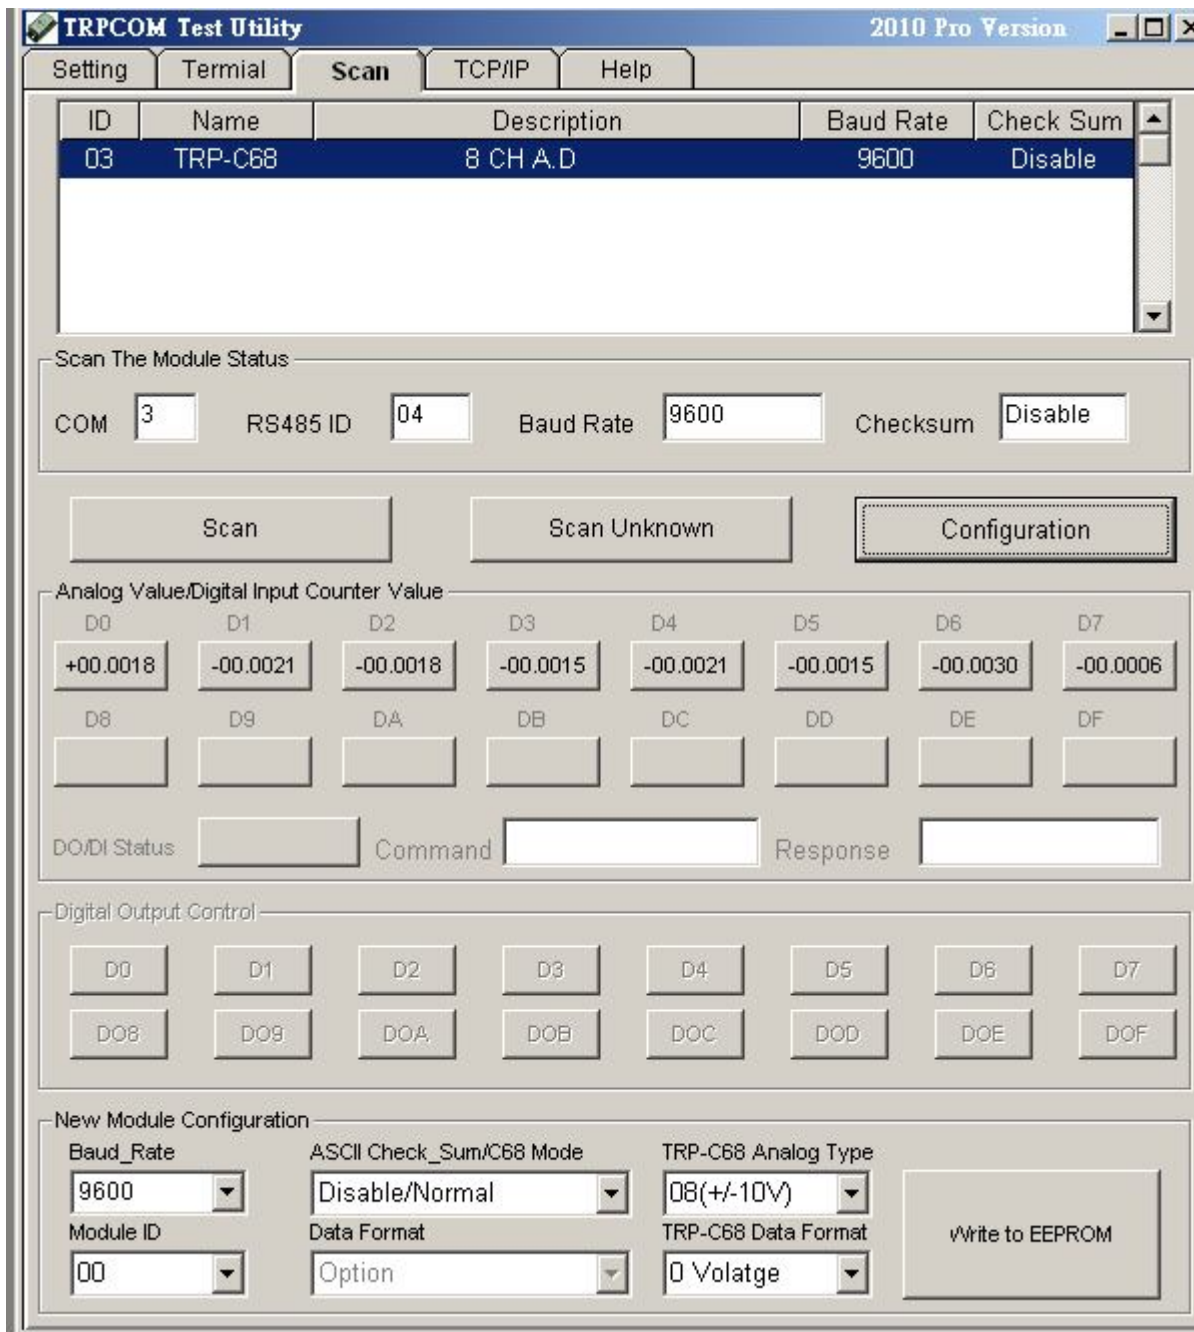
TRPCOM Test Utility 2010 Pro Version

Setting Termial Scan TCP/IP Help

| ID | Name | Description | Baud Rate | Check Sum |
|---|---|---|---|---|
| 03 | TRP-C68 | 8 CH A.D | 9600 | Disable |

Scan The Module Status

COM 3 RS485 ID 04 Baud Rate 9600 Checksum Disable

Scan Scan Unknown Configuration

Analog Value/Digital Input Counter Value

D0 +00.0018 D1 -00.0021 D2 -00.0018 D3 -00.0015 D4 -00.0021 D5 -00.0015 D6 -00.0030 D7 -00.0006

D8 D9 DA DB DC DD DE DF

DO/DI Status Command Response

Digital Output Control

D0 D1 D2 D3 D4 D5 D6 D7

DO8 DO9 DOA DOB DOC DOD DOE DOF

New Module Configuration

Baud_Rate 9600

ASCII Check_Sum/C68 Mode Disable/Normal

TRP-C68 Analog Type 08(+/-10V)

Module ID 00

Data Format Option

TRP-C68 Data Format 0 Volatge

Write to EEPROM